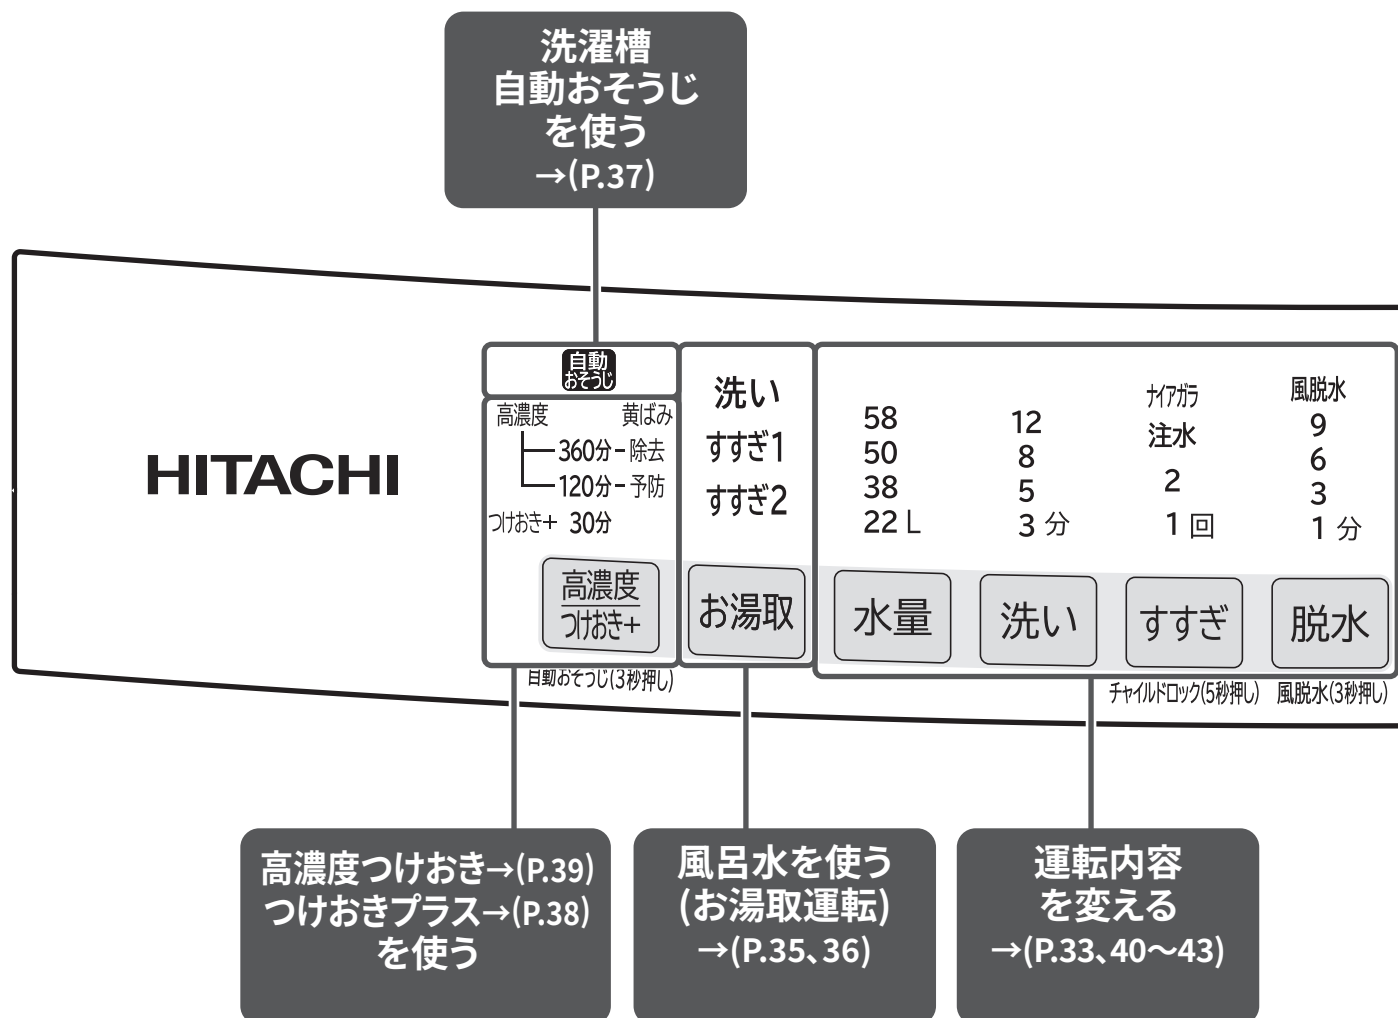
洗濯槽
自動おそうじ
を使う
→(P.37)

HITACHI

自動おそうじ

高濃度 黄ばみ
360分 - 除去
120分 - 予防
つけおき+ 30分

高濃度
つけおき+

自動おそうじ(3秒押し)

洗い
すすぎ1
すすぎ2

お湯取

58
50
38
22 L

12
8
5
3 分

ナイアガラ
注水
2
1 回

風脱水
9
6
3
1 分

水量
洗い
すすぎ
脱水

チャイルドロック(5秒押し) 風脱水(3秒押し)

高濃度つけおき→(P.39)
つけおきプラス→(P.38)
を使う

風呂水を使う
(お湯取運転)
→(P.35、36)

運転内容
を変える
→(P.33、40〜43)